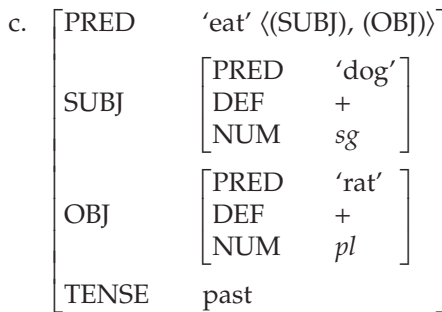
c. $\begin{bmatrix} \text{PRED} & \text{'eat' } \langle(\text{SUBJ}), (\text{OBJ})\rangle \\ \text{SUBJ} & \begin{bmatrix} \text{PRED} & \text{'dog'} \\ \text{DEF} & + \\ \text{NUM} & \textit{sg} \end{bmatrix} \\ \text{OBJ} & \begin{bmatrix} \text{PRED} & \text{'rat'} \\ \text{DEF} & + \\ \text{NUM} & \textit{pl} \end{bmatrix} \\ \text{TENSE} & \text{past} \end{bmatrix}$